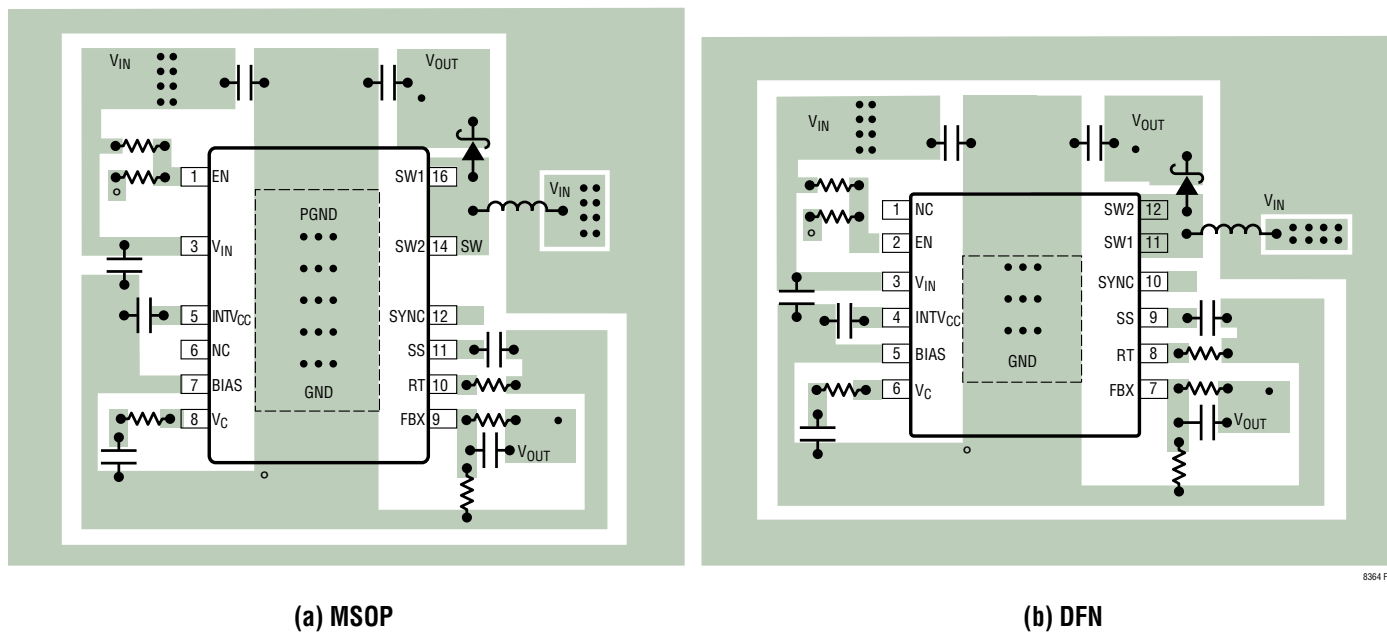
$V_{IN}$

$V_{OUT}$

1 EN

3 $V_{IN}$

5 $INTV_{CC}$

6 NC

7 BIAS

8 $V_C$

PGND

GND

SW1 16

SW2 14 SW

SYNC 12

SS 11

RT 10

FBX 9

$V_{IN}$

$V_{OUT}$

$V_{IN}$

$V_{OUT}$

1 NC

2 EN

3 $V_{IN}$

4 $INTV_{CC}$

5 BIAS

6 $V_C$

GND

SW2 12

SW1 11

SYNC 10

SS 9

RT 8

FBX 7

$V_{IN}$

$V_{OUT}$

8364 F

(a) MSOP

(b) DFN